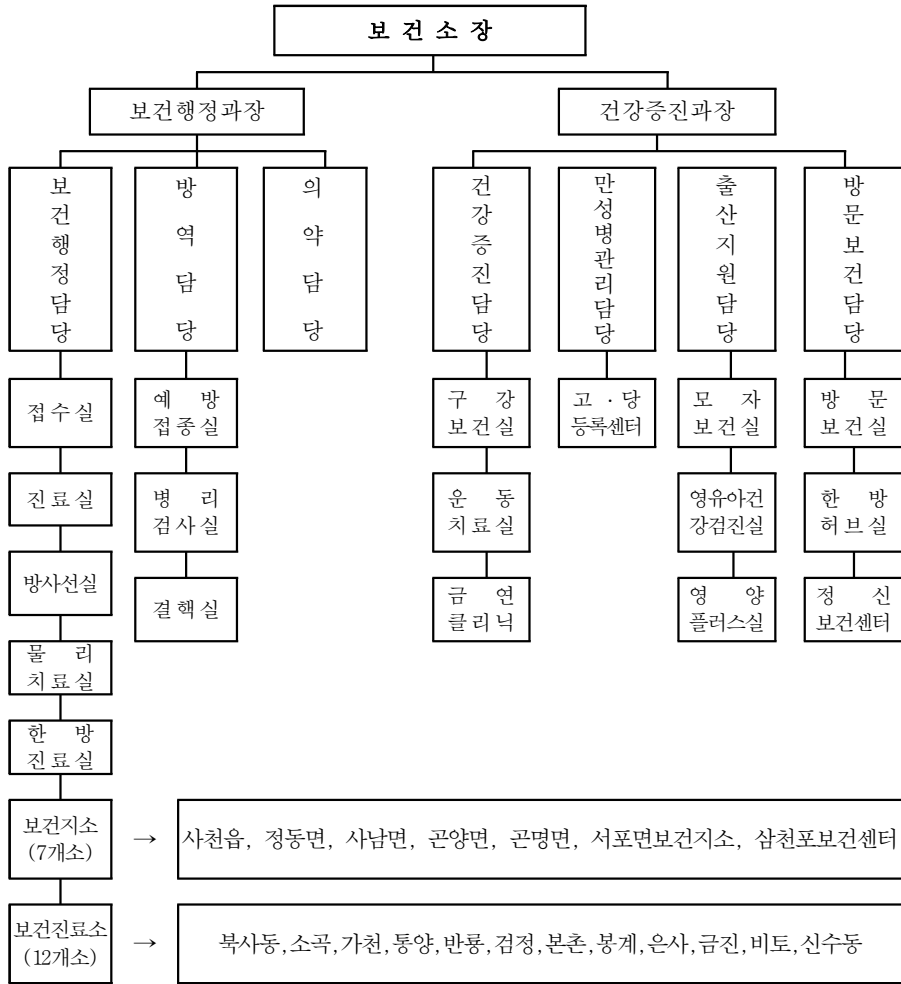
보 건 소 장

보건행정과장

건강증진과장

보건행정담당

방역담당

의약담당

건강증진담당

만성병관리담당

출산지원담당

방문보건담당

접수실

진료실

방사선실

물 리 치료실

한 방 진료실

보건지소 (7개소)

→

사천읍, 정동면, 사남면, 곤양면, 곤명면, 서포면보건지소, 삼천포보건센터

보건진료소 (12개소)

→

복사동, 소곡, 가천, 통양, 반룡, 검정, 본촌, 봉계, 은사, 금진, 비토, 신수동

예 방 접종실

병 리 검사실

결핵실

구 강 보건실

운 동 치료실

금 연 클리닉

고 · 당 등록센터

모 자 보건실

영유아건 강검진실

영 양 플러스실

방 문 보건실

한 방 허브실

정 신 보건센터